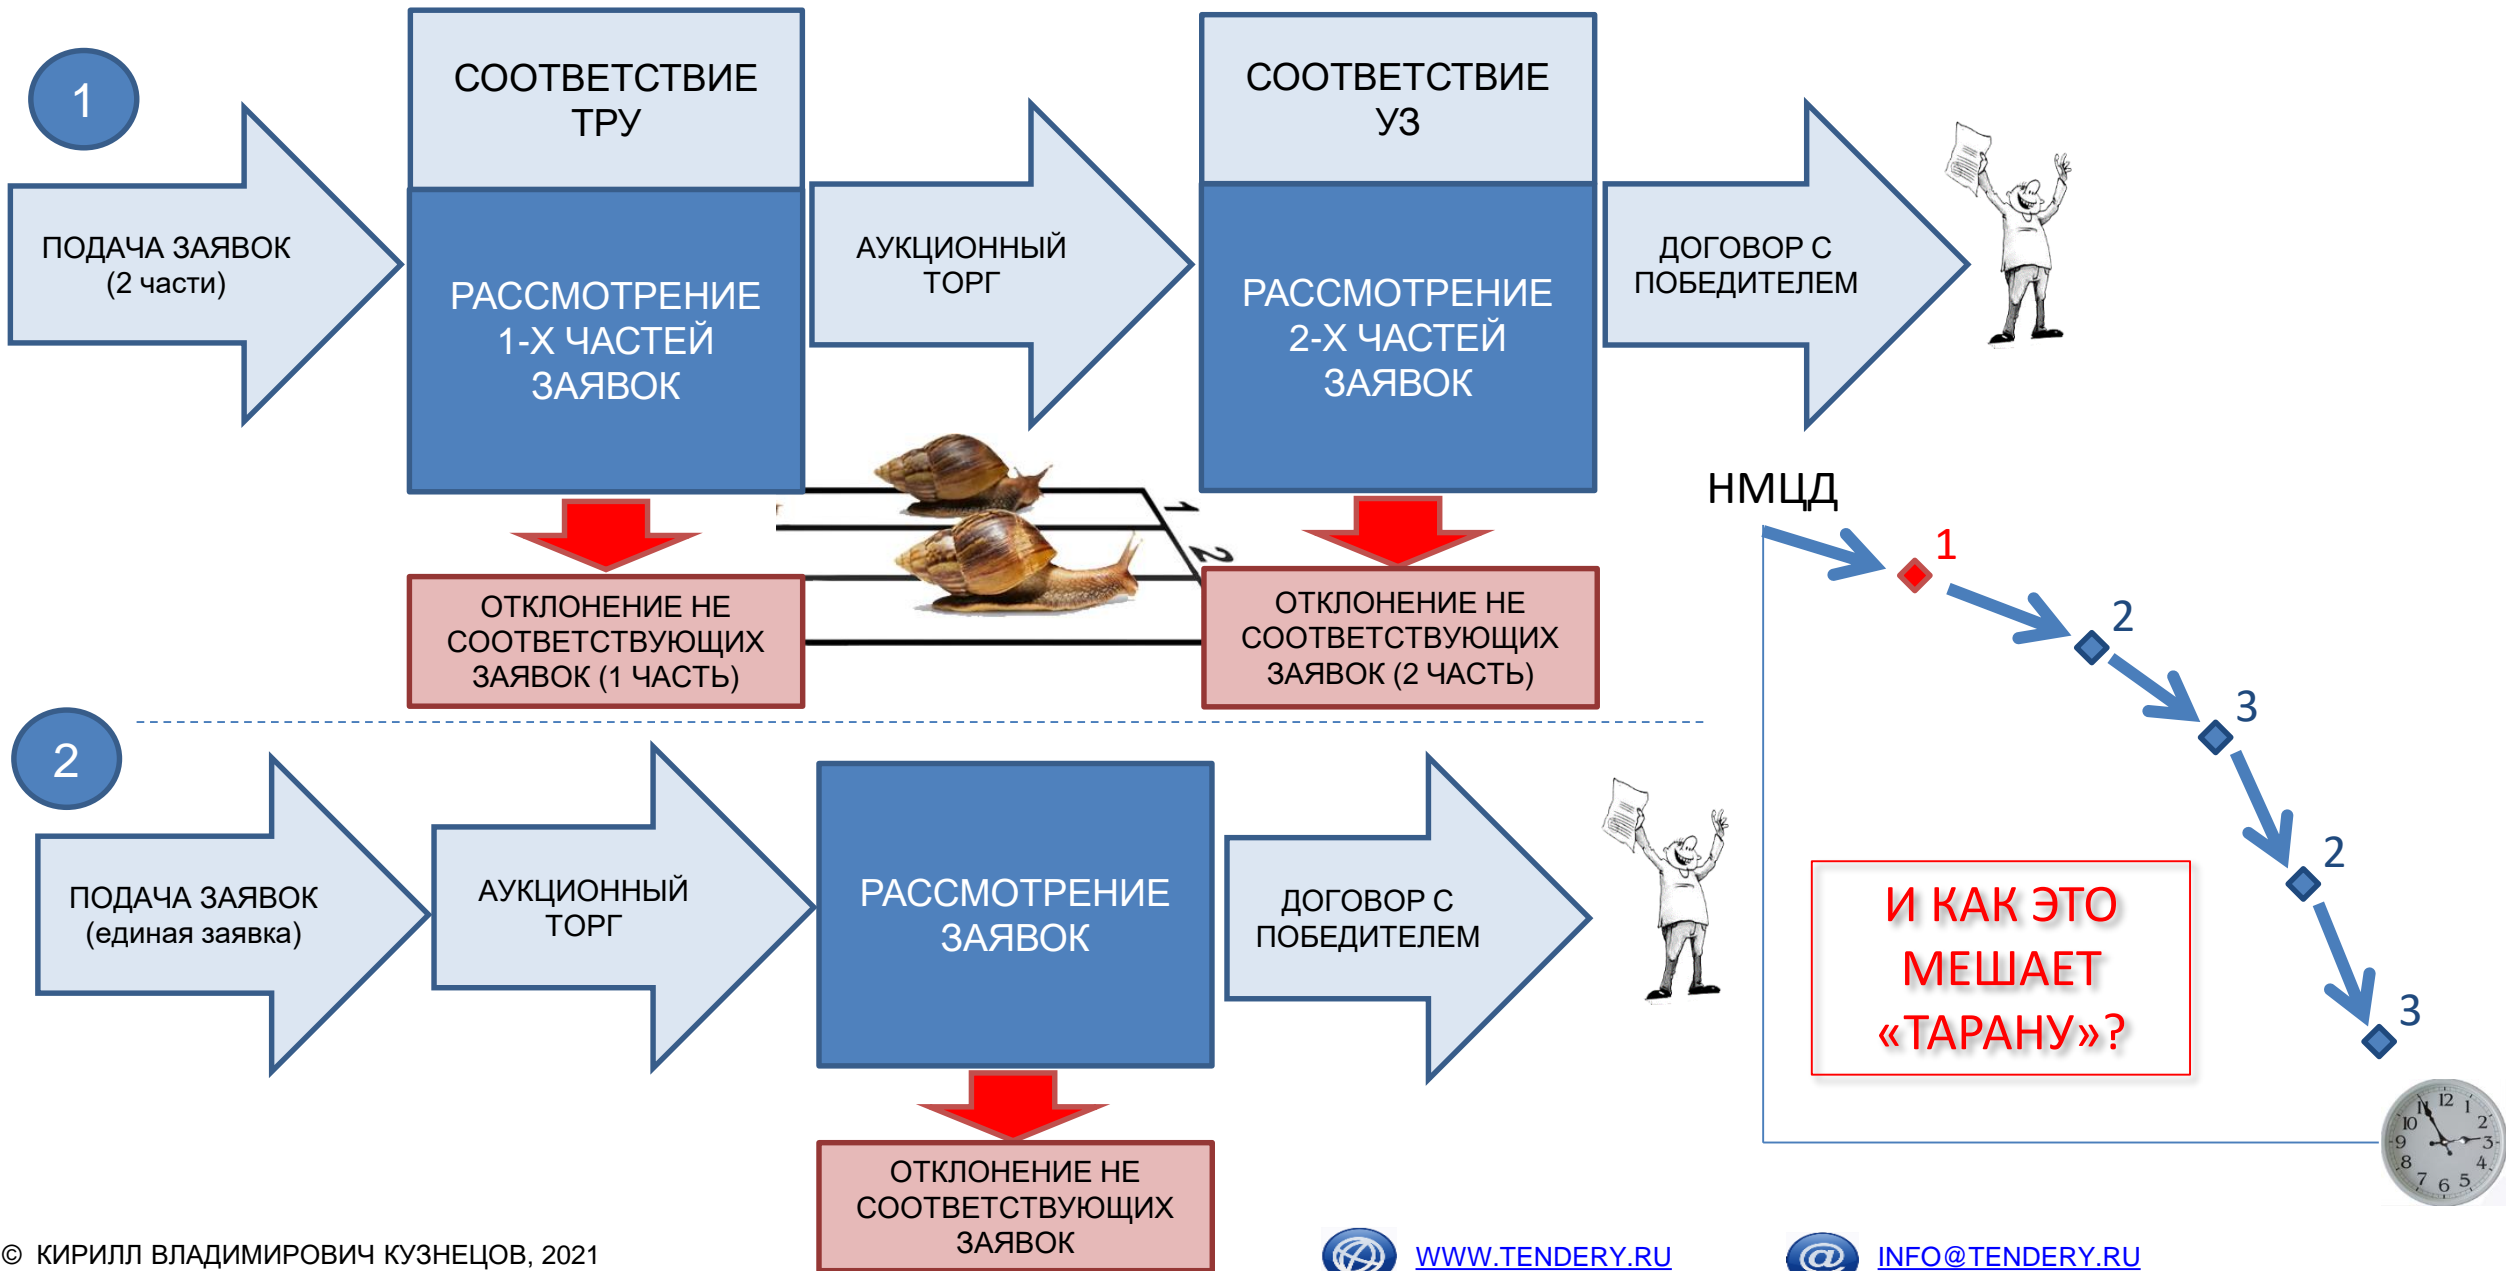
1

ПОДАЧА ЗАЯВОК (2 части)

СООТВЕТСТВИЕ ТРУ

РАССМОТРЕНИЕ 1-Х ЧАСТЕЙ ЗАЯВОК

ОТКЛОНЕНИЕ НЕ СООТВЕТСТВУЮЩИХ ЗАЯВОК (1 ЧАСТЬ)

АУКЦИОННЫЙ ТОРГ

1

2

СООТВЕТСТВИЕ УЗ

РАССМОТРЕНИЕ 2-Х ЧАСТЕЙ ЗАЯВОК

ОТКЛОНЕНИЕ НЕ СООТВЕТСТВУЮЩИХ ЗАЯВОК (2 ЧАСТЬ)

ДОГОВОР С ПОБЕДИТЕЛЕМ

НМЦД

1

2

3

2

3

2

ПОДАЧА ЗАЯВОК (единая заявка)

АУКЦИОННЫЙ ТОРГ

РАССМОТРЕНИЕ ЗАЯВОК

ОТКЛОНЕНИЕ НЕ СООТВЕТСТВУЮЩИХ ЗАЯВОК

ДОГОВОР С ПОБЕДИТЕЛЕМ

И КАК ЭТО МЕШАЕТ «ТАРАНУ»?

12 1 2 3 4 5 6 7 8 9 10 11

© КИРИЛЛ ВЛАДИМИРОВИЧ КУЗНЕЦОВ, 2021

WWW.TENDERY.RU

INFO@TENDERY.RU